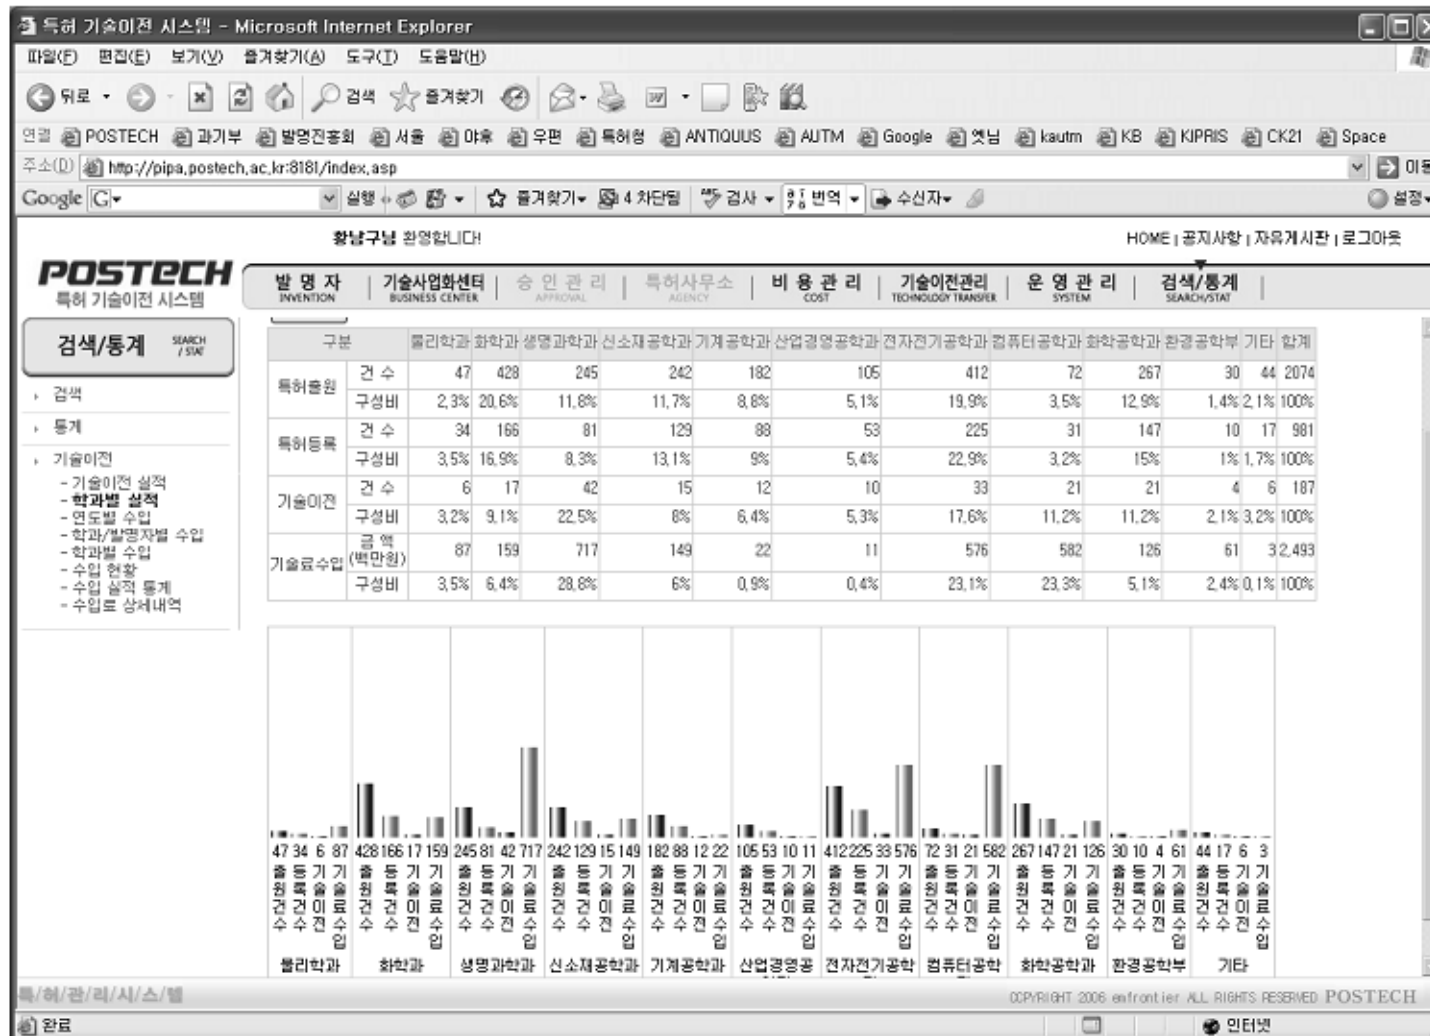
특허 기술이전 시스템 - Microsoft Internet Explorer

파일(F) 편집(E) 보기(V) 즐겨찾기(A) 도구(T) 도움말(H)

뒤로 · 검색 즐겨찾기

연결 POSTECH 과기부 발명진흥회 서울 야후 우편 특허청 ANTIOUUS AUTM Google 옛날 kautm KB KIPRIS CK21 Space

주소(D) http://pipa.postech.ac.kr:8181/index.asp 이동

Google G 실행 즐겨찾기 4 차단됨 검사 번역 수신자 설정

황남구님 환영합니다!

HOME | 공지사항 | 자유게시판 | 로그아웃

POSTECH 특허 기술이전 시스템

발 명 자 INVENTION | 기술사업화센터 BUSINESS CENTER | 승 인 관 리 APPROVAL | 특허사무소 AGENCY | 비 용 관 리 COST | 기술이전관리 TECHNOLOGY TRANSFER | 운 영 관 리 SYSTEM | 검색/통계 SEARCH/STAT

검색/통계 SEARCH / STAT

› 검색
› 통계
› 기술이전
- 기술이전 실적
- 학과별 실적
- 연도별 수입
- 학과/발명자별 수입
- 학과별 수입
- 수입 현황
- 수입 실적 통계
- 수입료 상세내역

| 구분 | | 물리학과 | 화학과 | 생명과학과 | 신소재공학과 | 기계공학과 | 산업경영공학과 | 전자전기공학과 | 컴퓨터공학과 | 화학공학과 | 환경공학부 | 기타 | 합계 |
|---|---|---|---|---|---|---|---|---|---|---|---|---|---|
| 특허출원 | 건 수 | 47 | 428 | 245 | 242 | 182 | 105 | 412 | 72 | 267 | 30 | 44 | 2074 |
| | 구성비 | 2.3% | 20.6% | 11.8% | 11.7% | 8.8% | 5.1% | 19.9% | 3.5% | 12.9% | 1.4% | 2.1% | 100% |
| 특허등록 | 건 수 | 34 | 166 | 81 | 129 | 88 | 53 | 225 | 31 | 147 | 10 | 17 | 981 |
| | 구성비 | 3.5% | 16.9% | 8.3% | 13.1% | 9% | 5.4% | 22.9% | 3.2% | 15% | 1% | 1.7% | 100% |
| 기술이전 | 건 수 | 6 | 17 | 42 | 15 | 12 | 10 | 33 | 21 | 21 | 4 | 6 | 187 |
| | 구성비 | 3.2% | 9.1% | 22.5% | 8% | 6.4% | 5.3% | 17.6% | 11.2% | 11.2% | 2.1% | 3.2% | 100% |
| 기술료수입 | 금 액 (백만원) | 87 | 159 | 717 | 149 | 22 | 11 | 576 | 582 | 126 | 61 | 3 | 2,493 |
| | 구성비 | 3.5% | 6.4% | 28.8% | 6% | 0.9% | 0.4% | 23.1% | 23.3% | 5.1% | 2.4% | 0.1% | 100% |

47 34 6 87 428 166 17 159 245 81 42 717 242 129 15 149 182 88 12 22 105 53 10 11 412 225 33 576 72 31 21 582 267 147 21 126 30 10 4 61 44 17 6 3

출원건수 등록건수 기술이전 기술료수입 (×11)

물리학과 화학과 생명과학과 신소재공학과 기계공학과 산업경영공 전자전기공학 컴퓨터공학 화학공학과 환경공학부 기타

특/허/관/리/시/스/템

COPYRIGHT 2006 enfrontier ALL RIGHTS RESERVED POSTECH

완료 인터넷